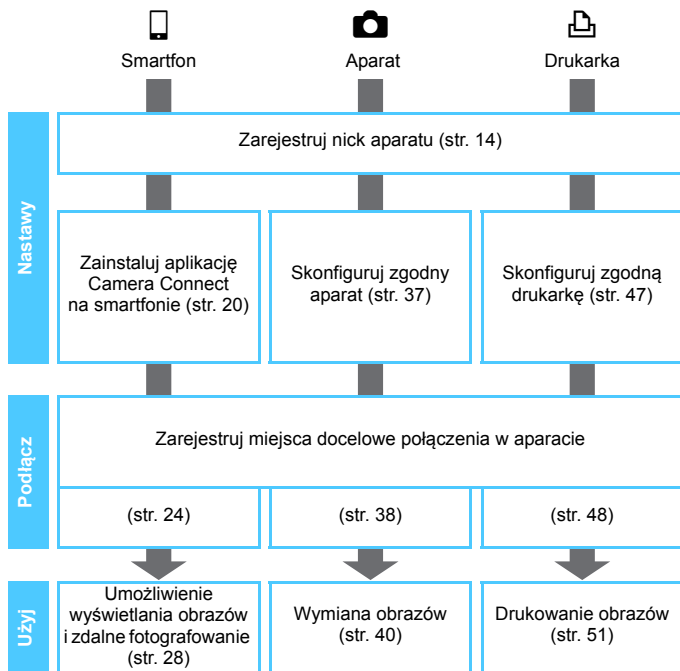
Smartfon

Aparat

Drukarka

Nastawy

Zarejestruj nick aparatu (str. 14)

Zainstaluj aplikację Camera Connect na smartfonie (str. 20)

Skonfiguruj zgodny aparat (str. 37)

Skonfiguruj zgodną drukarkę (str. 47)

Podłącz

Zarejestruj miejsca docelowe połączenia w aparacie

(str. 24)

(str. 38)

(str. 48)

Użyj

Umożliwienie wyświetlania obrazów i zdalne fotografowanie (str. 28)

Wymiana obrazów (str. 40)

Drukowanie obrazów (str. 51)